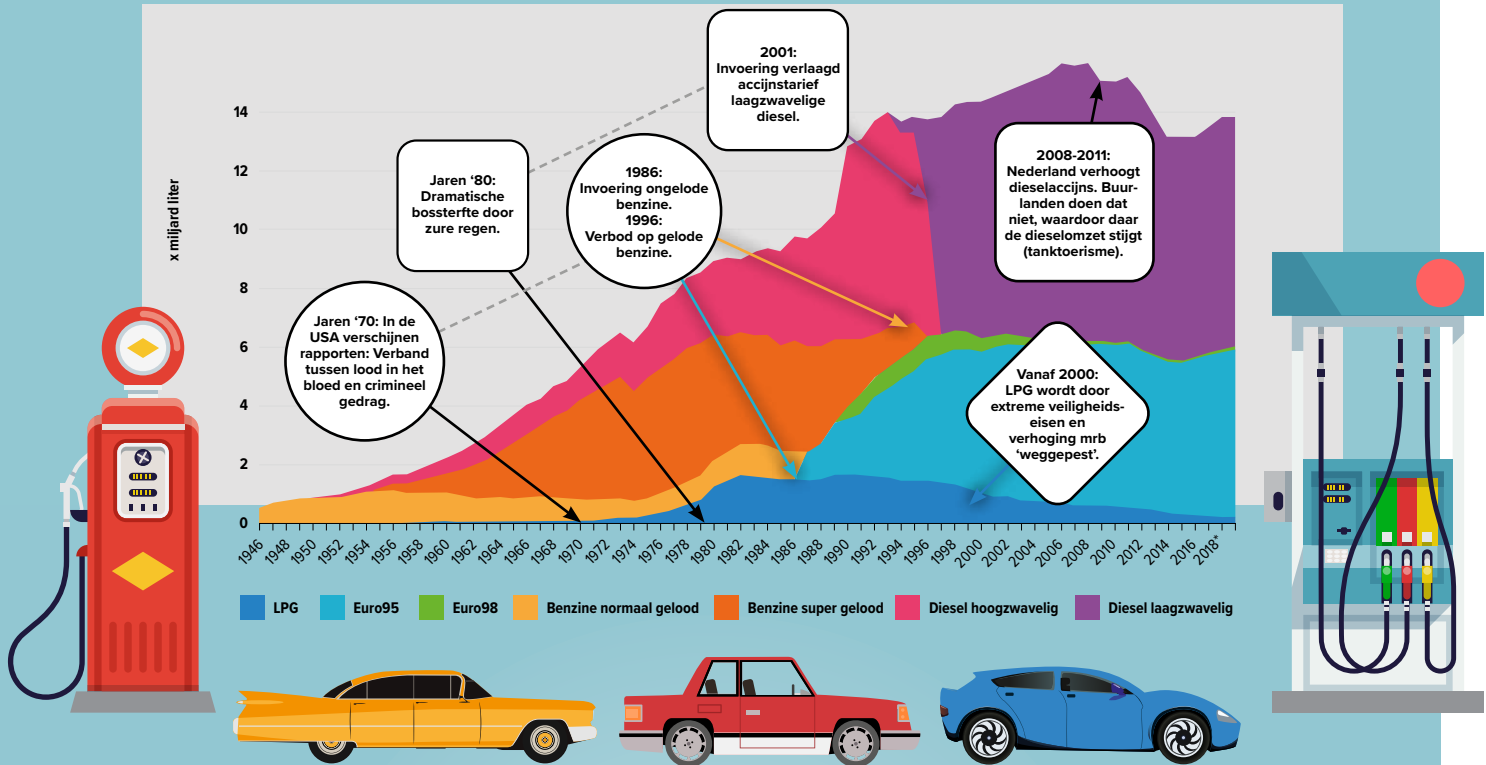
2001:
Invoering verlaagd accijnstarief laagzwavelige diesel.

Jaren '80:
Dramatische bossterfte door zure regen.

1986:
Invoering ongelode benzine.
1996:
Verbod op gelode benzine.

2008-2011:
Nederland verhoogt dieselaccijns. Buurlanden doen dat niet, waardoor daar de dieselomzet stijgt (tanktoerisme).

Jaren '70: In de USA verschijnen rapporten: Verband tussen lood in het bloed en crimineel gedrag.

Vanaf 2000:
LPG wordt door extreme veiligheidseisen en verhoging mrb 'weggepest'.

x miljard liter

14
12
10
8
6
4
2
0

1946 1948 1950 1952 1954 1956 1958 1960 1962 1964 1966 1968 1970 1972 1974 1976 1978 1980 1982 1984 1986 1988 1990 1992 1994 1996 1998 2000 2002 2004 2006 2008 2010 2012 2014 2016 2018*

LPG Euro95 Euro98 Benzine normaal gelood Benzine super gelood Diesel hoogzwavelig Diesel laagzwavelig